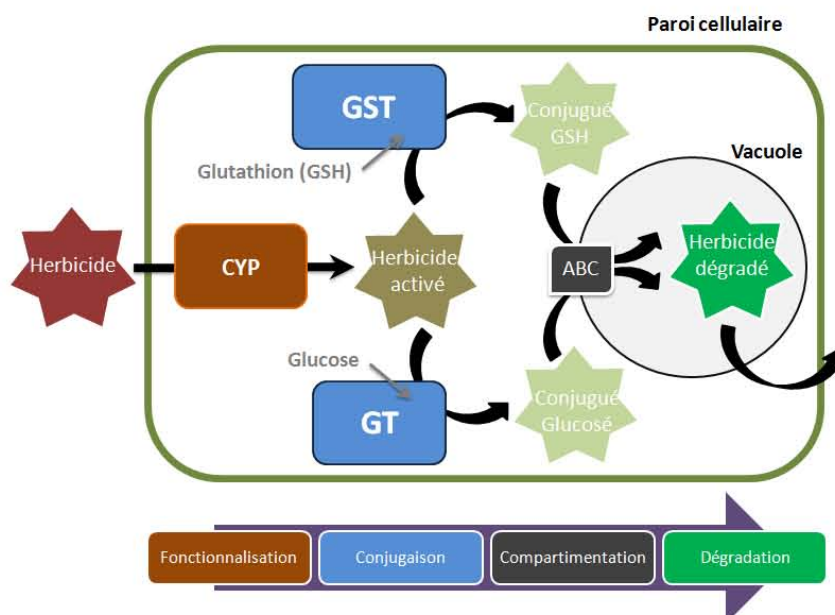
Paroi cellulaire

GST

Conjugué GSH

Vacuole

Glutathion (GSH)

Herbicide

CYP

Herbicide activé

ABC

Herbicide dégradé

Glucose

GT

Conjugué Glucosé

Fonctionnalisation

Conjugaison

Compartimentation

Dégradation